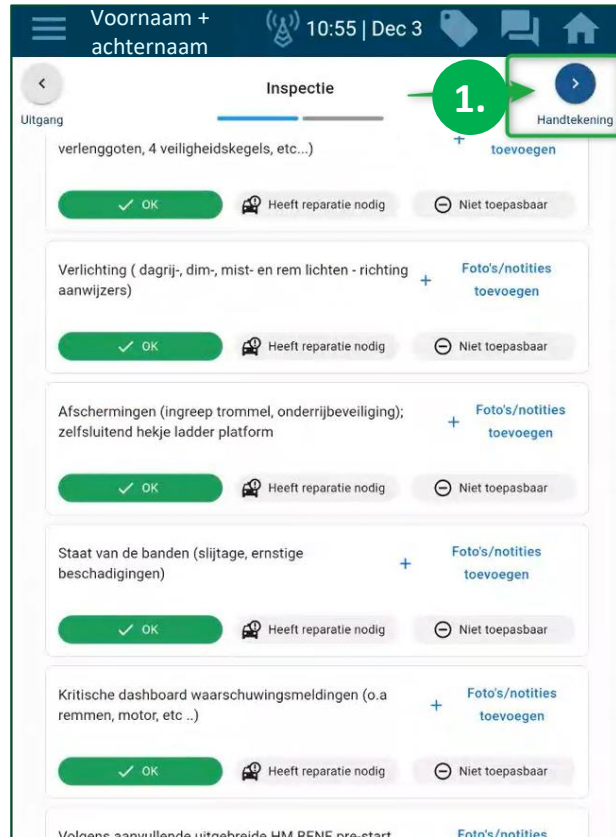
Voornaam + achternaam

10:55 | Dec 3

Uitgang

Inspectie

1.

Handtekening

verlenggoten, 4 veiligheidskegels, etc...)

+ toevoegen

✓ OK

Heeft reparatie nodig

Niet toepasbaar

Verlichting ( dagrij-, dim-, mist- en rem lichten - richting aanwijzers)

+ Foto's/notities toevoegen

✓ OK

Heeft reparatie nodig

Niet toepasbaar

Afschermingen (ingreep trommel, onderrijbeveiliging); zelfsluitend hekje ladder platform

+ Foto's/notities toevoegen

✓ OK

Heeft reparatie nodig

Niet toepasbaar

Staat van de banden (slijtage, ernstige beschadigingen)

+ Foto's/notities toevoegen

✓ OK

Heeft reparatie nodig

Niet toepasbaar

Kritische dashboard waarschuwingsmeldingen (o.a remmen, motor, etc ..)

+ Foto's/notities toevoegen

✓ OK

Heeft reparatie nodig

Niet toepasbaar

Volgens aanvullende uitgebreide HM RENE pre-start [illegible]

Foto's/notities